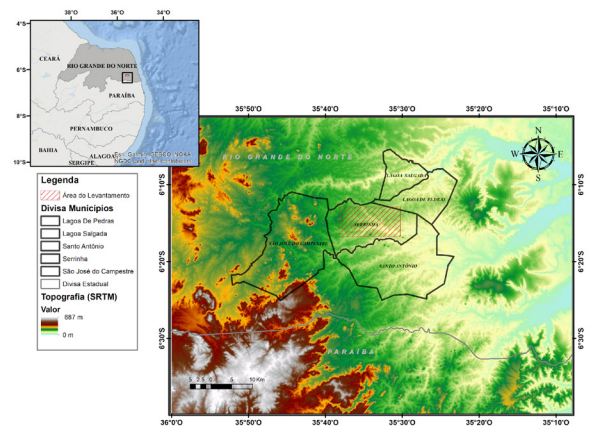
38°O 36°O 34°O

4°S
6°S
8°S
10°S

CEARÁ
RIO GRANDE DO NORTE
PARAÍBA
PERNAMBUCO
BAHIA
ALAGOAS
SERGIPE

Esri, GEBCO, NOAA, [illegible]

35°50'O 35°40'O 35°30'O 35°20'O 35°10'O

6°10'S
6°20'S
6°30'S

RIO GRANDE DO NORTE
PARAÍBA

LAGOA SALGADA
LAGOA DE PEDRAS
SERRINHA
SÃO JOSÉ DO CAMPESTRE
SANTO ANTÔNIO

N
W E
S

Legenda
Área do Levantamento
Divisa Municípios
Lagoas De Pedras
Lagoa Salgada
Santo Antônio
Serrinha
São José do Campestre
Divisa Estadual
Topografia (SRTM)
Valor
887 m
0 m

0 2,5 5 10 Km

36°0'O 35°50'O 35°40'O 35°30'O 35°20'O 35°10'O